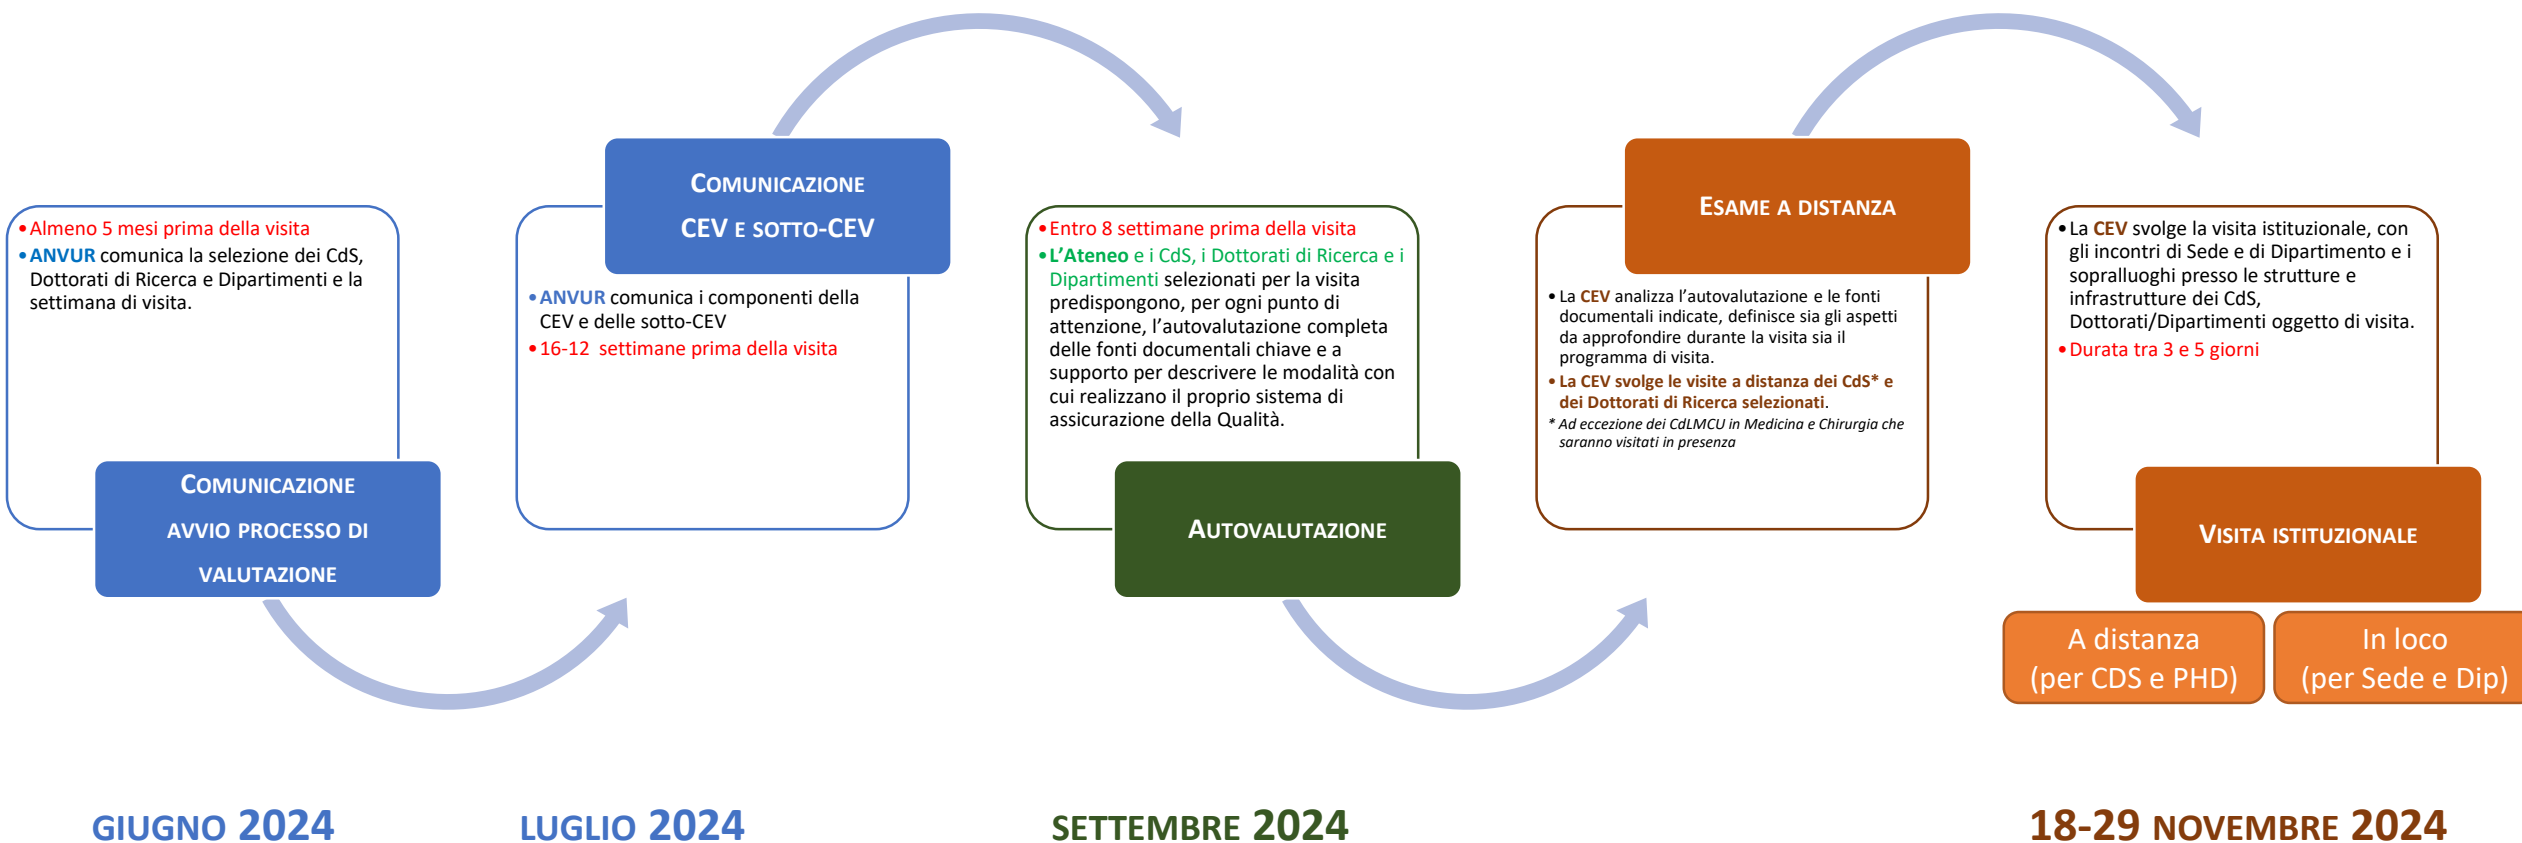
• Almeno 5 mesi prima della visita
• ANVUR comunica la selezione dei CdS, Dottorati di Ricerca e Dipartimenti e la settimana di visita.

COMUNICAZIONE AVVIO PROCESSO DI VALUTAZIONE

COMUNICAZIONE CEV E SOTTO-CEV

• ANVUR comunica i componenti della CEV e delle sotto-CEV
• 16-12 settimane prima della visita

• Entro 8 settimane prima della visita
• L'Ateneo e i CdS, i Dottorati di Ricerca e i Dipartimenti selezionati per la visita predispongono, per ogni punto di attenzione, l'autovalutazione completa delle fonti documentali chiave e a supporto per descrivere le modalità con cui realizzano il proprio sistema di assicurazione della Qualità.

AUTOVALUTAZIONE

ESAME A DISTANZA

• La CEV analizza l'autovalutazione e le fonti documentali indicate, definisce sia gli aspetti da approfondire durante la visita sia il programma di visita.
• La CEV svolge le visite a distanza dei CdS* e dei Dottorati di Ricerca selezionati.
* Ad eccezione dei CdLMCU in Medicina e Chirurgia che saranno visitati in presenza

• La CEV svolge la visita istituzionale, con gli incontri di Sede e di Dipartimento e i sopralluoghi presso le strutture e infrastrutture dei CdS, Dottorati/Dipartimenti oggetto di visita.
• Durata tra 3 e 5 giorni

VISITA ISTITUZIONALE

A distanza (per CDS e PHD)

In loco (per Sede e Dip)

GIUGNO 2024

LUGLIO 2024

SETTEMBRE 2024

18-29 NOVEMBRE 2024